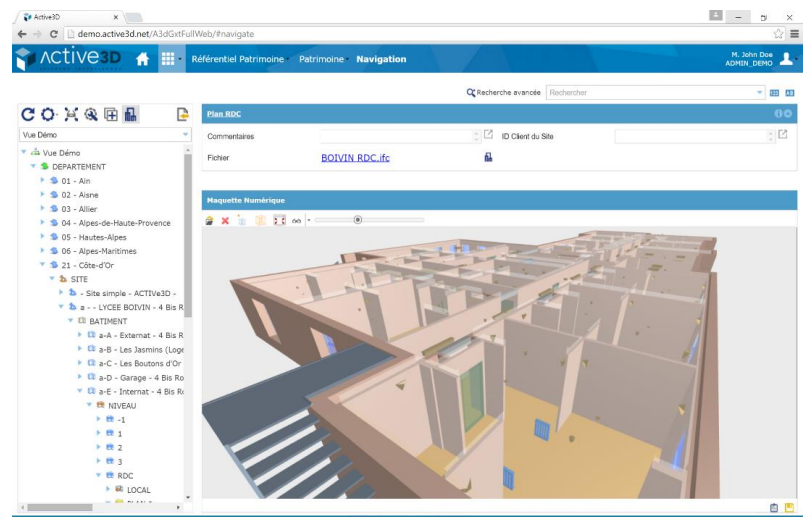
Active3D
demo.active3d.net/A3dGxtFullWeb/#navigate
Active3D
Référentiel Patrimoine · Patrimoine · Navigation
M. John Doe
ADMIN_DEMO
Recherche avancée
Rechercher
Vue Démo
Vue Démo
DEPARTEMENT
01 - Ain
02 - Aisne
03 - Allier
04 - Alpes-de-Haute-Provence
05 - Hautes-Alpes
06 - Alpes-Maritimes
21 - Côte-d'Or
SITE
- Site simple - ACTIVe3D -
a - - LYCEE BOIVIN - 4 Bis R
BATIMENT
a-A - Externat - 4 Bis R
a-B - Les Jasmins (Loge
a-C - Les Boutons d'Or
a-D - Garage - 4 Bis Ro
a-E - Internat - 4 Bis Ro
NIVEAU
-1
1
2
3
RDC
LOCAL
Plan RDC
Commentaires
ID Client du Site
Fichier
BOIVIN RDC.ifc
Maquette Numérique